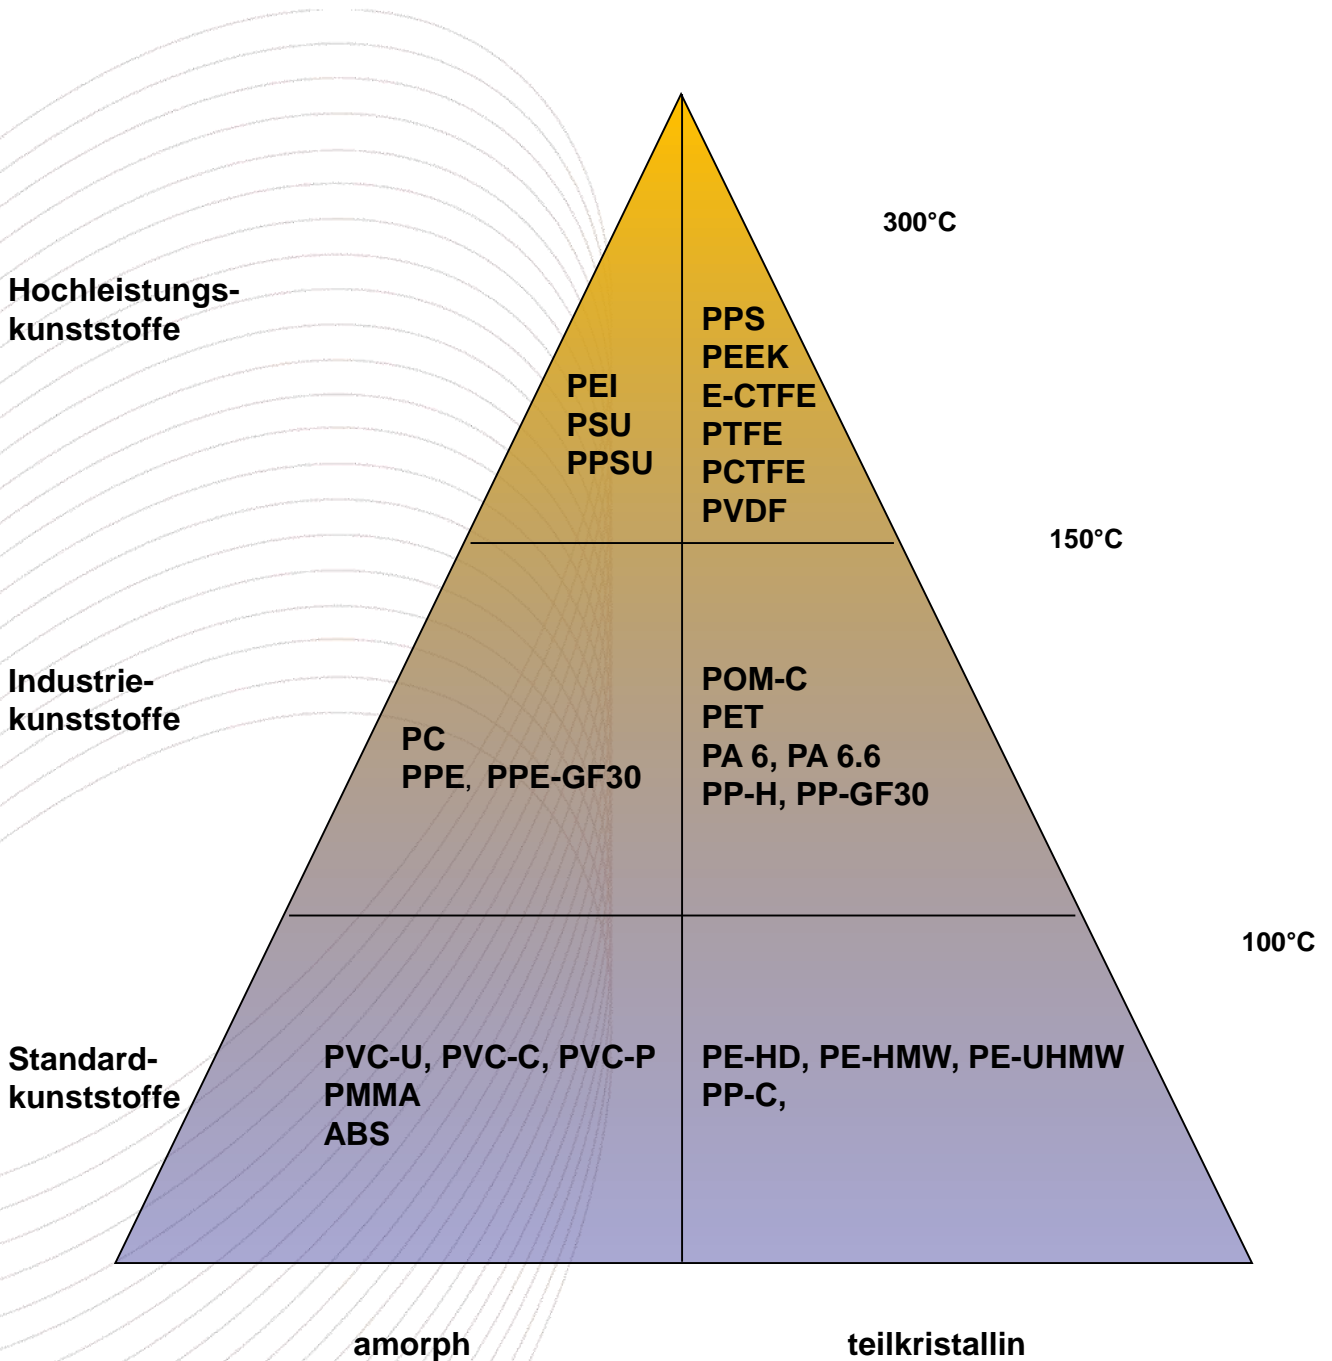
300°C

Hochleistungskunststoffe

PEI
PSU
PPSU

PPS
PEEK
E-CTFE
PTFE
PCTFE
PVDF

150°C

Industriekunststoffe

PC
PPE, PPE-GF30

POM-C
PET
PA 6, PA 6.6
PP-H, PP-GF30

100°C

Standardkunststoffe

PVC-U, PVC-C, PVC-P
PMMA
ABS

PE-HD, PE-HMW, PE-UHMW
PP-C,

amorph

teilkristallin